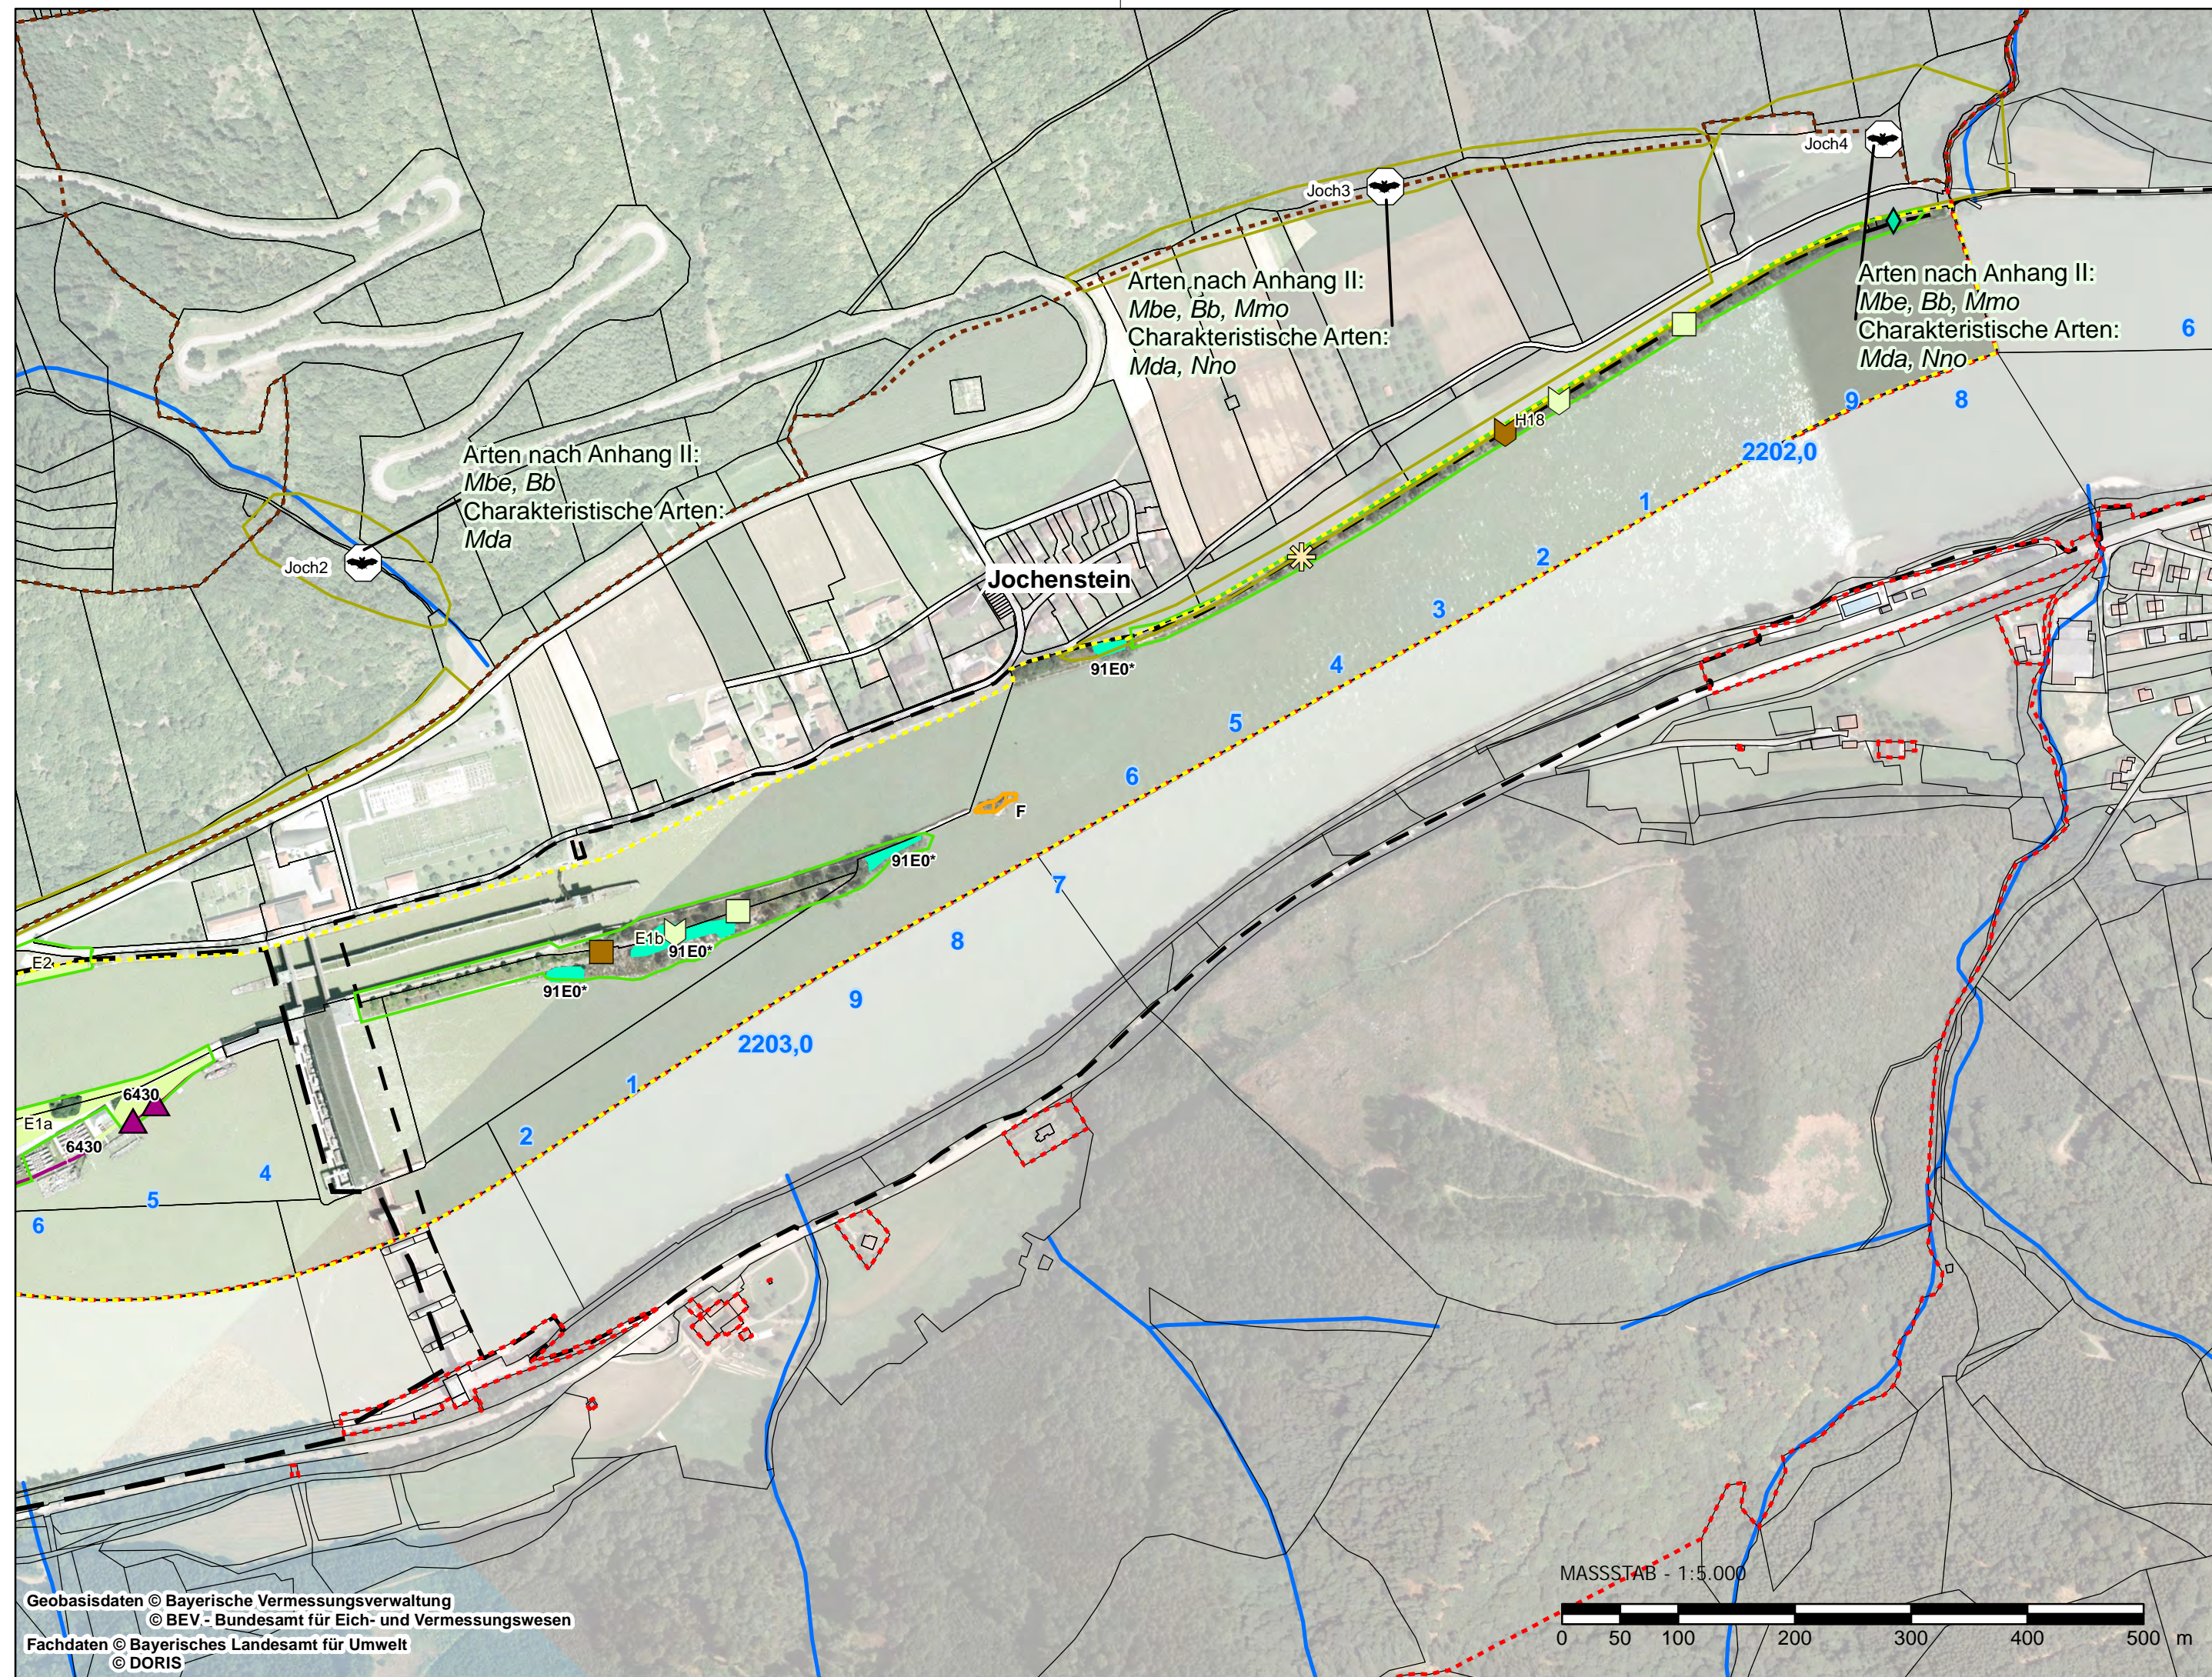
Joch3

Joch4

Arten nach Anhang II:
Mbe, Bb, Mmo
Charakteristische Arten:
Mda, Nno

Arten nach Anhang II:
Mbe, Bb, Mmo
Charakteristische Arten:
Mda, Nno

6

9

8

H18

2202,0

1

Arten nach Anhang II:
Mbe, Bb
Charakteristische Arten:
Mda

Joch2

Jochenstein

2

3

91E0*

4

5

6

F

91E0*

7

8

E2

E1b

91E0*

91E0*

9

2203,0

1

6430

E1a

6430

2

4

5

6

Geobasisdaten © Bayerische Vermessungsverwaltung
© BEV - Bundesamt für Eich- und Vermessungswesen
Fachdaten © Bayerisches Landesamt für Umwelt
© DORIS

MASSSTAB - 1:5.000
0 50 100 200 300 400 500 m